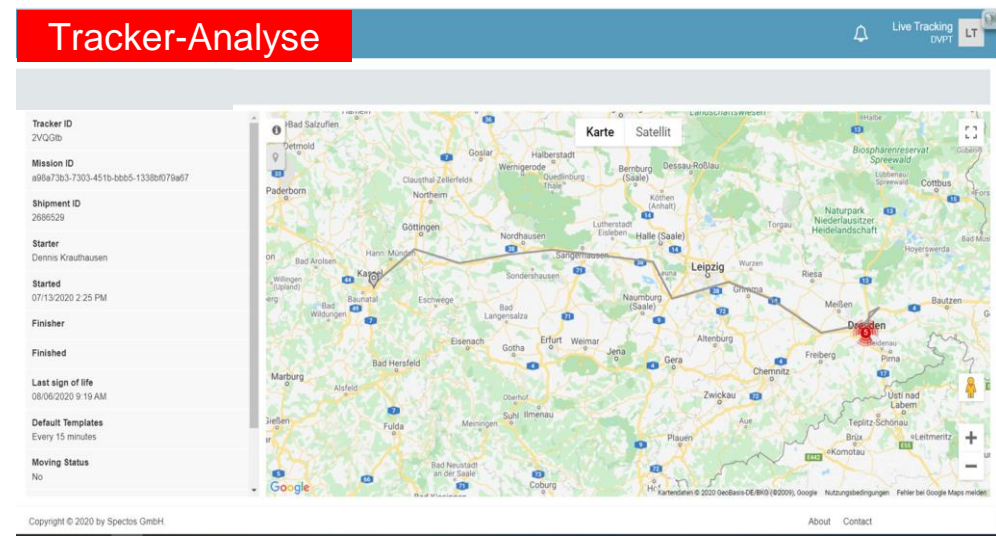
Tracker-Analyse

Live Tracking
DVPT
LT

Tracker ID
2VQGtb

Mission ID
a98a73b3-7303-451b-bbb5-1338bf079a67

Shipment ID
2686529

Starter
Dennis Krauthausen

Started
07/13/2020 2:25 PM

Finisher

Finished

Last sign of life
08/06/2020 9:19 AM

Default Templates
Every 15 minutes

Moving Status
No

Karte Satellit

Bad Salzuflen
Detmold
Paderborn
Goslar
Halberstadt
Wernigerode
Quedlinburg
Thale
Clausthal-Zellerfeld
Northeim
Göttingen
Bernburg (Saale)
Dessau-Roßlau
Köthen (Anhalt)
Lutherstadt Eisleben
Halle (Saale)
Nordhausen
Sangerhausen
Sondershausen
Hann. Münden
Kassel
Bad Arolsen
Willingen (Upland)
Baunatal
Bad Wildungen
Eschwege
Bad Langensalza
Leipzig
Wurzen
Grimma
Naumburg (Saale)
Eisenach
Gotha
Erfurt
Weimar
Jena
Gera
Altenburg
Bad Hersfeld
Marburg
Alsfeld
Fulda
Gießen
Oberhof
Suhl
Ilmenau
Meiningen
Bad Neustadt an der Saale
Coburg
Plauen
Zwickau
Aue
Chemnitz
Freiberg
Riesa
Meißen
Dresden
Heidenau
Pirna
Bautzen
Torgau
Cottbus
Biosphärenreservat Spreewald
Lübbenau/Spreewald
Lübben
Naturpark Niederlausitzer Heidelandschaft
Hoyerswerda
Ústí nad Labem
Teplitz-Schönau
Leitmeritz
Brüx
Komotau
5
Google
Kartendaten © 2020 GeoBasis-DE/BKG (©2009), Google Nutzungsbedingungen Fehler bei Google Maps melden

Copyright © 2020 by Spectos GmbH.
About Contact